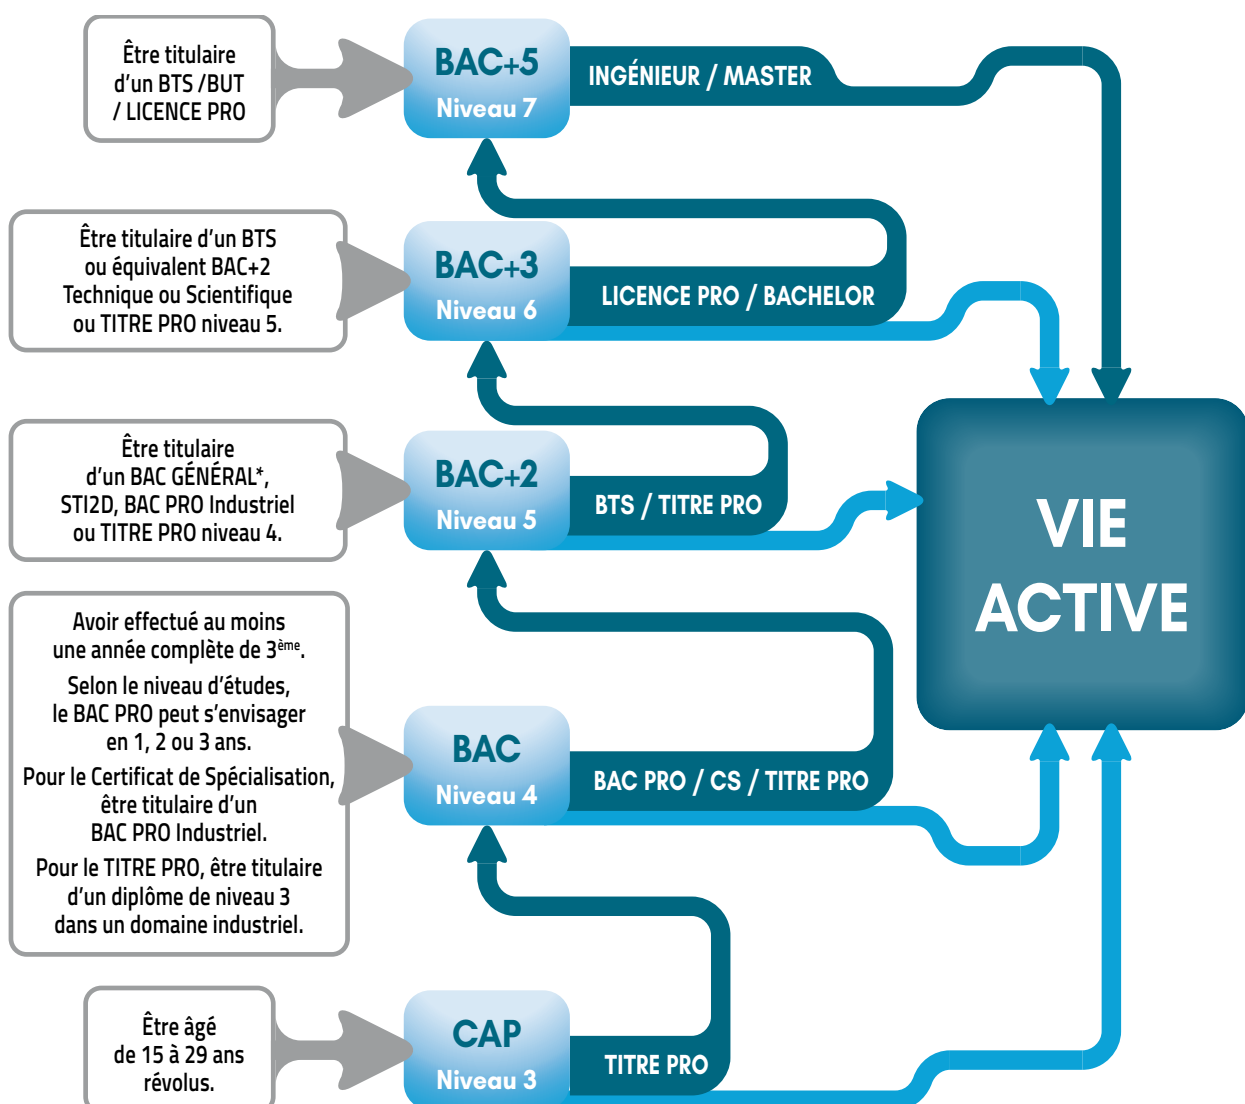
Être titulaire d'un BTS /BUT / LICENCE PRO

BAC+5
Niveau 7

INGÉNIEUR / MASTER

Être titulaire d'un BTS ou équivalent BAC+2 Technique ou Scientifique ou TITRE PRO niveau 5.

BAC+3
Niveau 6

LICENCE PRO / BACHELOR

Être titulaire d'un BAC GÉNÉRAL*, STI2D, BAC PRO Industriel ou TITRE PRO niveau 4.

BAC+2
Niveau 5

BTS / TITRE PRO

VIE ACTIVE

Avoir effectué au moins une année complète de 3$^{ème}$.

Selon le niveau d'études, le BAC PRO peut s'envisager en 1, 2 ou 3 ans.

Pour le Certificat de Spécialisation, être titulaire d'un BAC PRO Industriel.

Pour le TITRE PRO, être titulaire d'un diplôme de niveau 3 dans un domaine industriel.

BAC
Niveau 4

BAC PRO / CS / TITRE PRO

Être âgé de 15 à 29 ans révolus.

CAP
Niveau 3

TITRE PRO